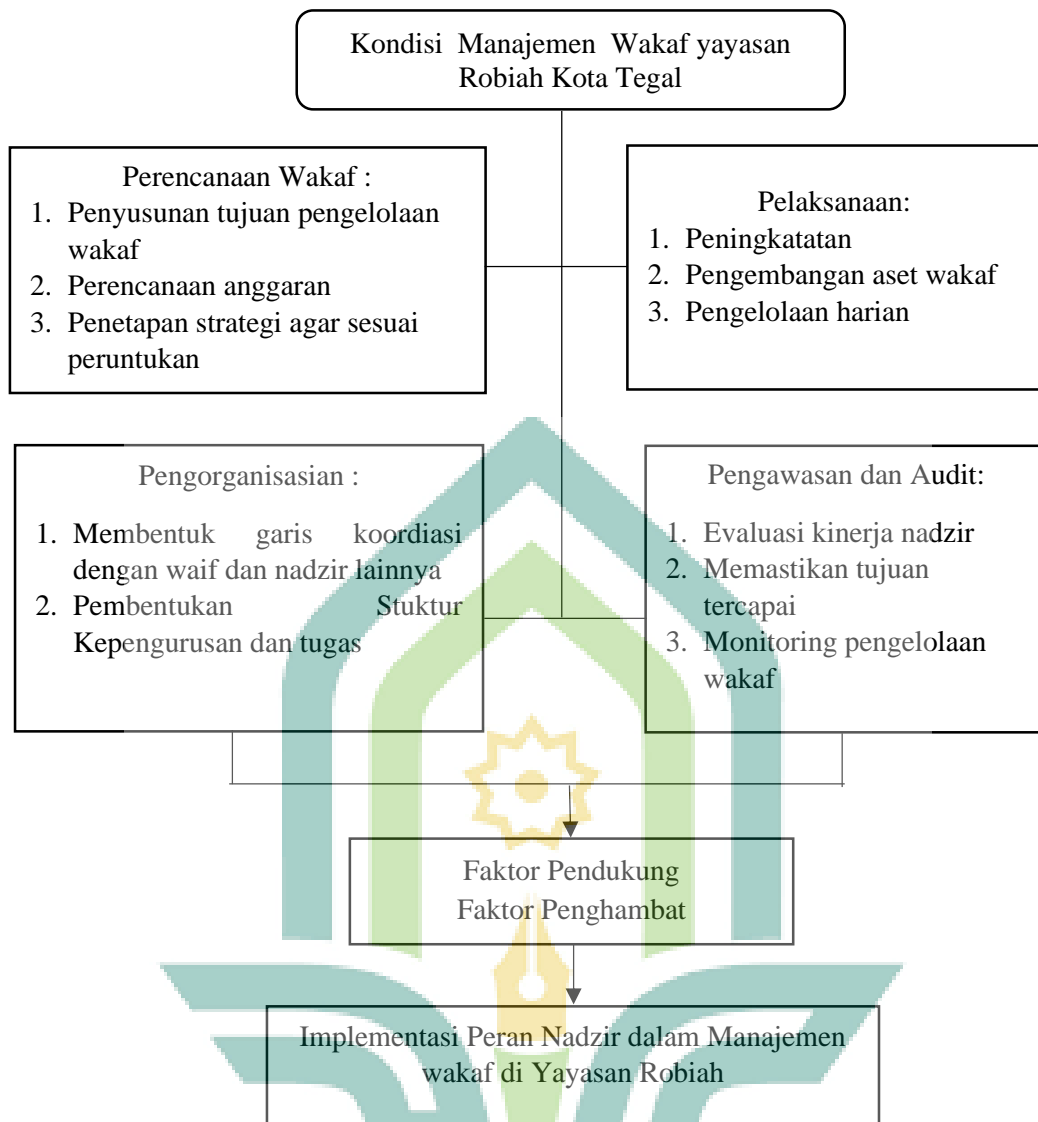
Kondisi Manajemen Wakaf yayasan Robiah Kota Tegal

Perencanaan Wakaf :
1. Penyusunan tujuan pengelolaan wakaf
2. Perencanaan anggaran
3. Penetapan strategi agar sesuai peruntukan

Pelaksanaan:
1. Peningkatatan
2. Pengembangan aset wakaf
3. Pengelolaan harian

Pengorganisasian :
1. Membentuk garis koordiasi dengan waif dan nadzir lainnya
2. Pembentukan Stuktur Kepengurusan dan tugas

Pengawasan dan Audit:
1. Evaluasi kinerja nadzir
2. Memastikan tujuan tercapai
3. Monitoring pengelolaan wakaf

Faktor Pendukung
Faktor Penghambat

Implementasi Peran Nadzir dalam Manajemen wakaf di Yayasan Robiah